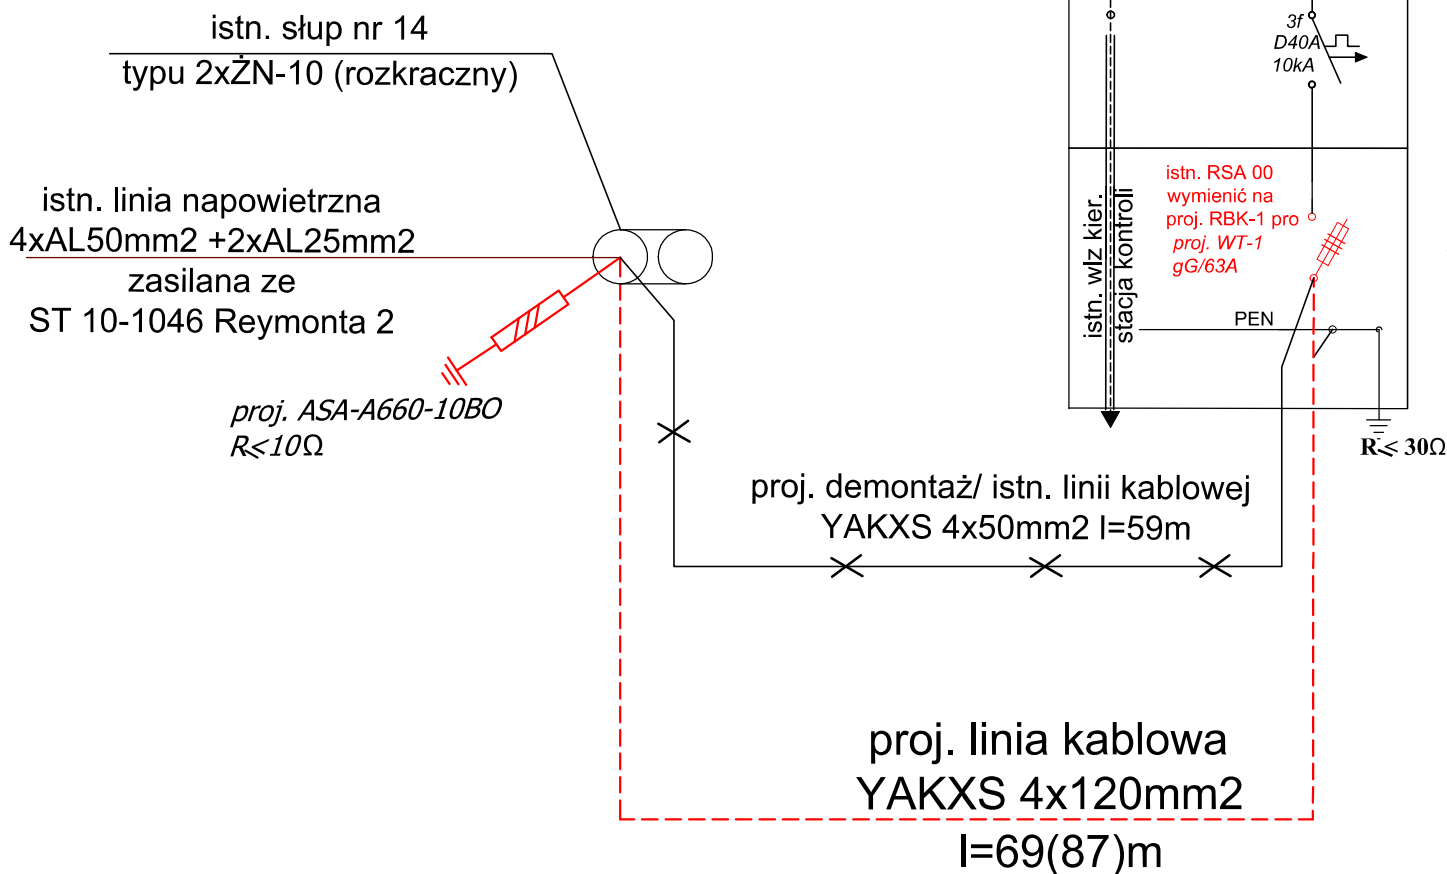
istn. słup nr 14
typu 2xŻN-10 (rozkraczny)

istn. linia napowietrzna
4xAL50mm2 +2xAL25mm2
zasilana ze
ST 10-1046 Reymonta 2

proj. ASA-A660-10BO
R<10Ω

3f
D40A
10kA

istn. wlz kier.
stacja kontroli

istn. RSA 00
wymienić na
proj. RBK-1 pro
proj. WT-1
gG/63A

PEN

R< 30Ω

proj. demontaż/ istn. linii kablowej
YAKXS 4x50mm2 l=59m

proj. linia kablowa
YAKXS 4x120mm2
l=69(87)m